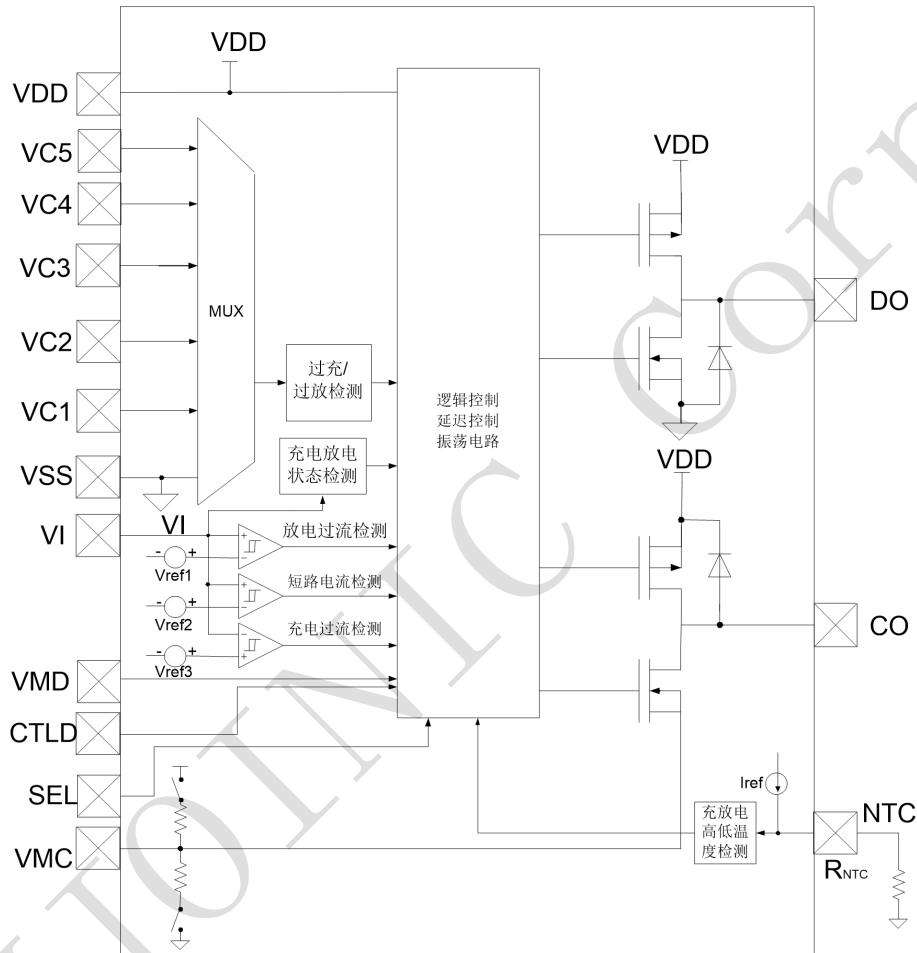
VDD
VDD
VC5
VC4
VC3
VC2
VC1
VSS
VI
VI
MUX
过充/
过放检测
充电放电
状态检测
逻辑控制
延迟控制
振荡电路
VDD
DO
VDD
CO
放电过流检测
短路电流检测
充电过流检测
Vref1
Vref2
Vref3
VMD
CTLD
SEL
VMC
Iref
充放电
高低温
度检测
NTC
$R_{NTC}$
JOINIC Corp